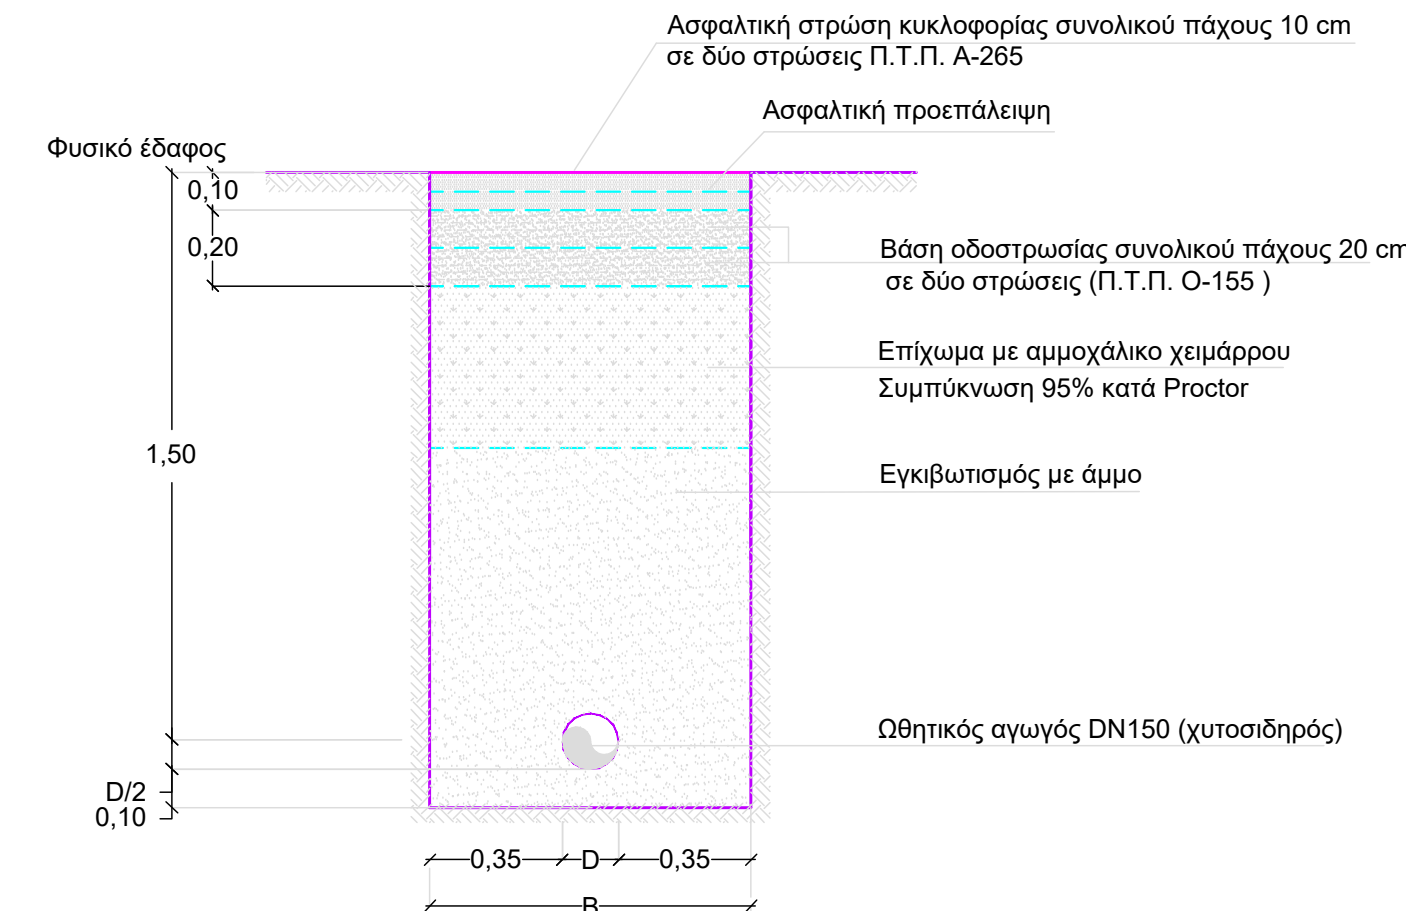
Ασφαλτική στρώση κυκλοφορίας συνολικού πάχους 10 cm
σε δύο στρώσεις Π.Τ.Π. Α-265

Ασφαλτική προεπάλειψη

Φυσικό έδαφος

0,10

0,20

Βάση οδοστρωσίας συνολικού πάχους 20 cm
σε δύο στρώσεις (Π.Τ.Π. Ο-155 )

Επίχωμα με αμμοχάλικο χειμάρρου
Συμπύκνωση 95% κατά Proctor

1,50

Εγκιβωτισμός με άμμο

Ωθητικός αγωγός DN150 (χυτοσιδηρός)

D/2
0,10

0,35 D 0,35

B